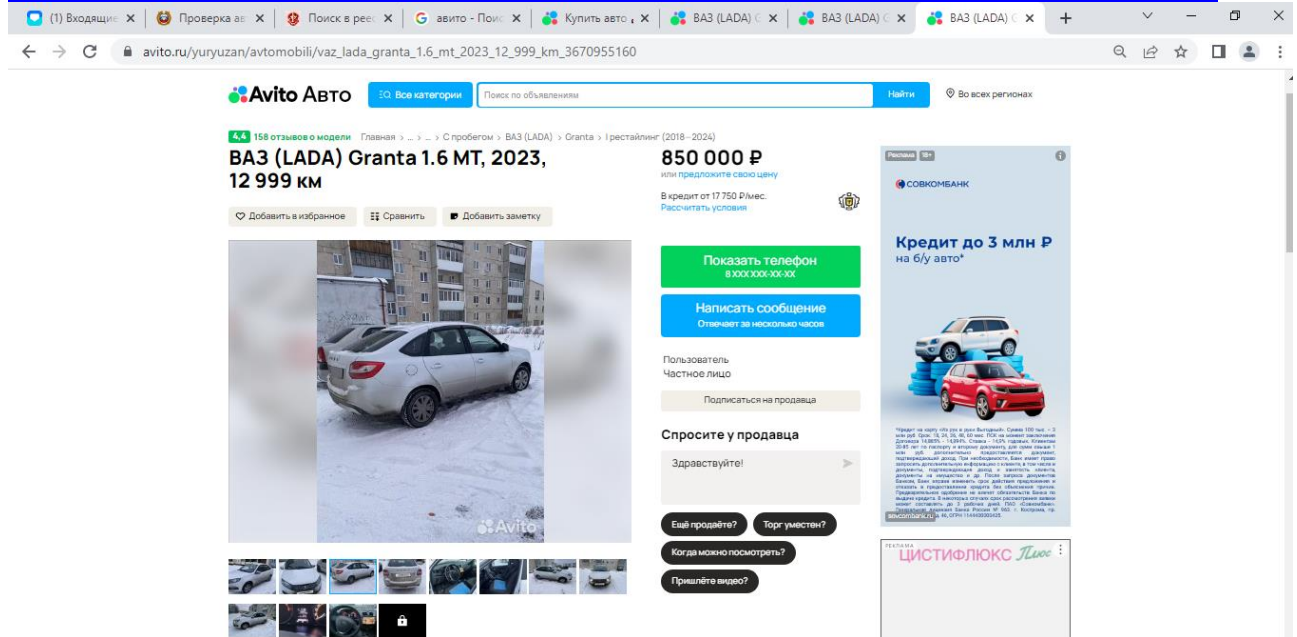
(1) Входящие × | Проверка ав × | Поиск в реес × | G авито - Поис × | Купить авто × | ВАЗ (LADA) × | ВАЗ (LADA) × | ВАЗ (LADA) × | +

avito.ru/yuryuzan/avtomobili/vaz_lada_granta_1.6_mt_2023_12_999_km_3670955160

Avito Авто | Все категории | Поиск по объявлениям | Найти | Во всех регионах

4,4 158 отзывов о модели Главная › ... › ... › С пробегом › ВАЗ (LADA) › Granta › I рестайлинг (2018–2024)

ВАЗ (LADA) Granta 1.6 MT, 2023, 12 999 км

Добавить в избранное | Сравнить | Добавить заметку

Avito

850 000 ₽
или предложите свою цену

В кредит от 17 750 ₽/мес.
Рассчитать условия

Показать телефон
8 XXX XXX-XX-XX

Написать сообщение
Отвечает за несколько часов

Пользователь
Частное лицо

Подписаться на продавца

Спросите у продавца

Здравствуйте!

Ещё продаёте? | Торг уместен? | Когда можно посмотреть? | Пришлёте видео?

Реклама 18+
СОВКОМБАНК
Кредит до 3 млн ₽
на б/у авто*

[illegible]

sovcombank.ru

РЕКЛАМА
ЦИСТИФЛЮКС Плюс